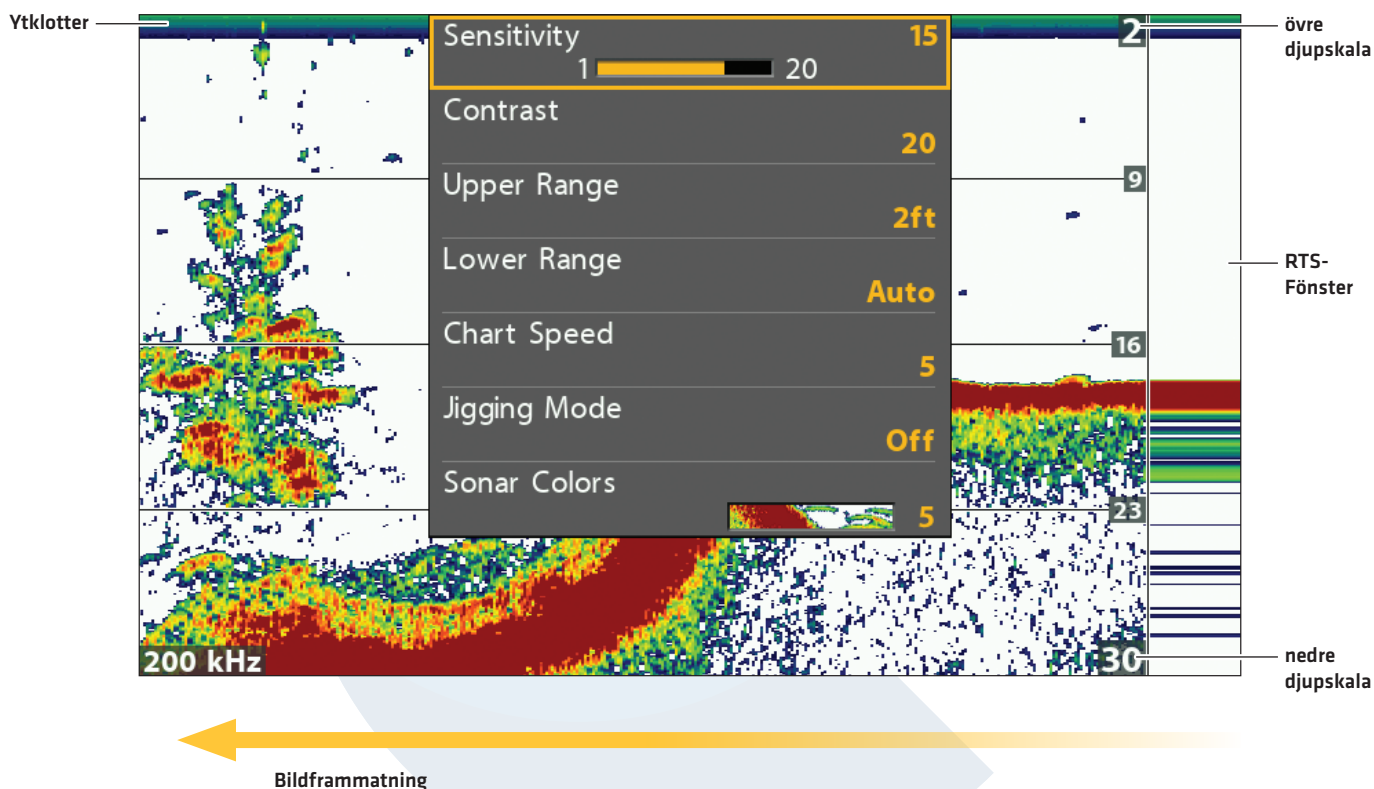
Ytklotter

Sensitivity 15
1 20

Contrast
20

Upper Range
2ft

Lower Range
Auto

Chart Speed
5

Jigging Mode
Off

Sonar Colors
5

2
9
16
23
30

övre djupskala

RTS-Fönster

nedre djupskala

200 kHz

Bildframmatning